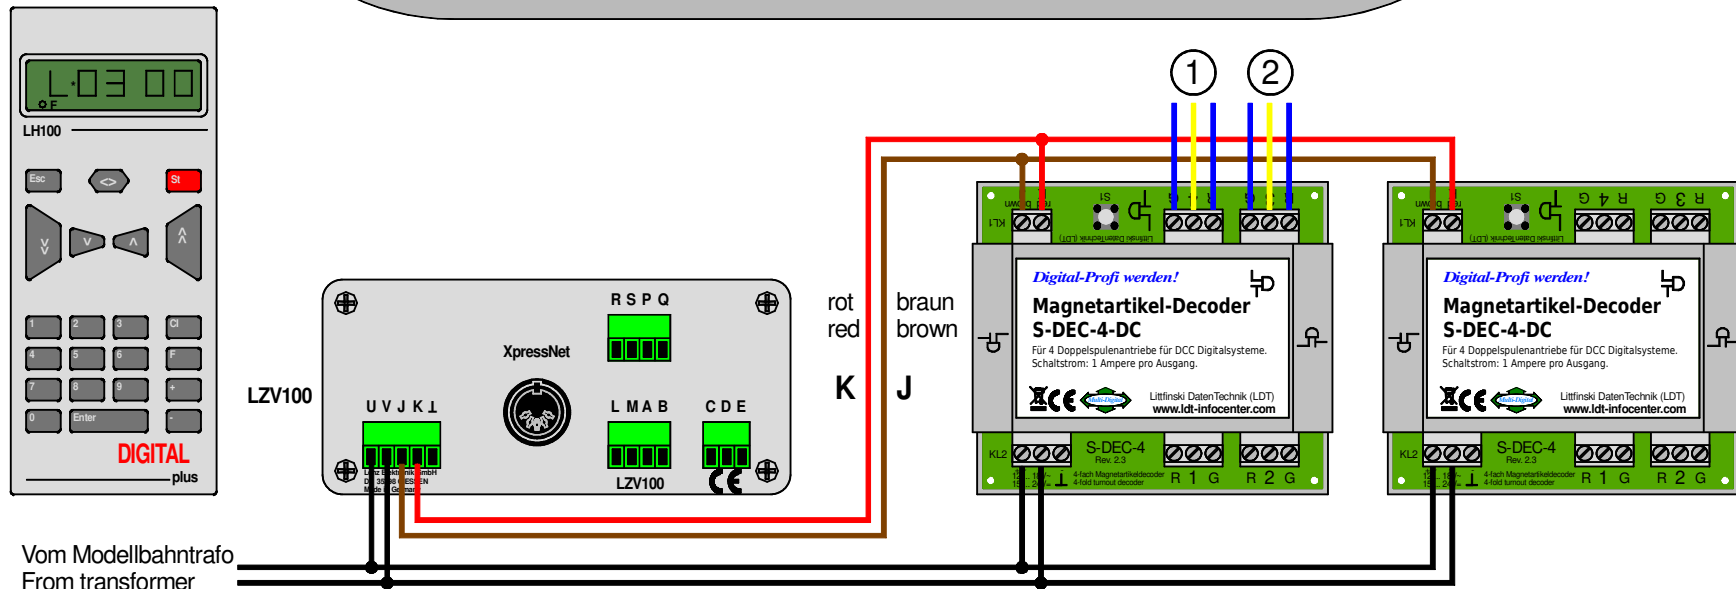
L·03 00
F
LH100
Esc
<>
St
1 2 3 Cl
4 5 6 F
7 8 9 +
0 Enter -
DIGITAL
plus

LZV100
U V J K ⊥
XpressNet
R S P Q
L M A B
C D E
LZV100

rot
red
braun
brown
K
J

①
②

KL1
S1
Littfinski DatenTechnik (LDT)
Digital-Profi werden!
Magnetartikel-Decoder
S-DEC-4-DC
Für 4 Doppelspulenantriebe für DCC Digitalsysteme.
Schaltstrom: 1 Ampere pro Ausgang.
Littfinski DatenTechnik (LDT)
www.ldt-infocenter.com
KL2
S-DEC-4
Rev. 2.3
4-fach Magnetartikeldecoder
4-fold turnout decoder
R 1 G
R 2 G

KL1
S1
G 4 R
G 3 R
Digital-Profi werden!
Magnetartikel-Decoder
S-DEC-4-DC
Für 4 Doppelspulenantriebe für DCC Digitalsysteme.
Schaltstrom: 1 Ampere pro Ausgang.
Littfinski DatenTechnik (LDT)
www.ldt-infocenter.com
KL2
S-DEC-4
Rev. 2.3
4-fach Magnetartikeldecoder
4-fold turnout decoder
R 1 G
R 2 G

Vom Modellbahntrafo
From transformer